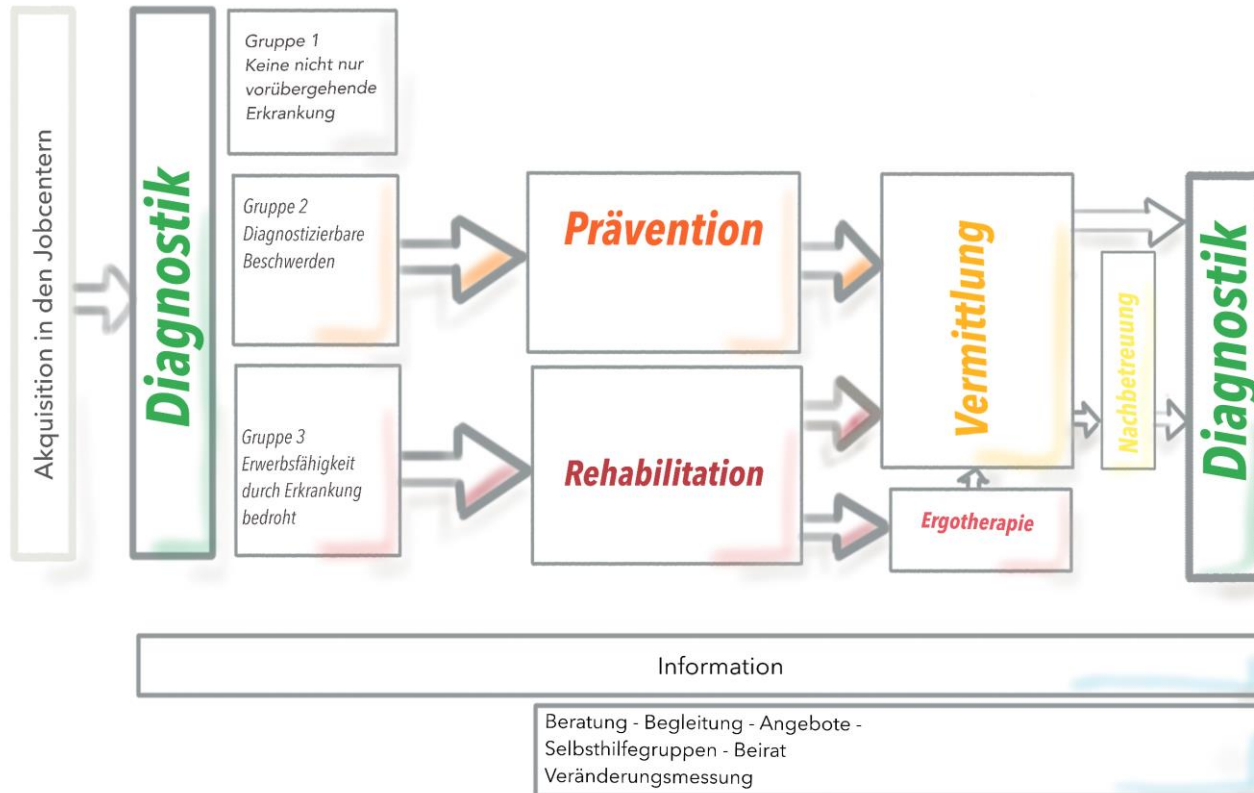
Akquisition in den Jobcentern

Diagnostik

Gruppe 1
Keine nicht nur vorübergehende Erkrankung

Gruppe 2
Diagnostizierbare Beschwerden

Gruppe 3
Erwerbsfähigkeit durch Erkrankung bedroht

Prävention

Rehabilitation

Vermittlung

Ergotherapie

Nachbetreuung

Diagnostik

Information

Beratung - Begleitung - Angebote - Selbsthilfegruppen - Beirat
Veränderungsmessung